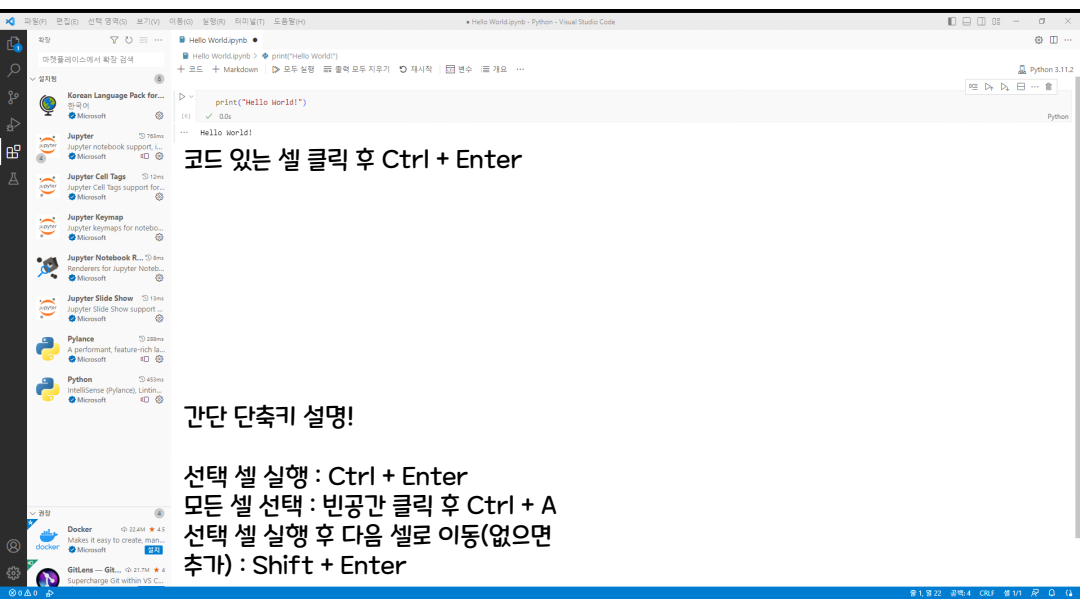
파일(F) 편집(E) 선택 영역(S) 보기(V) 이동(G) 실행(R) 터미널(T) 도움말(H)

● Hello World.ipynb - Python - Visual Studio Code

확장

마켓플레이스에서 확장 검색

설치됨 8

Korean Language Pack for...
한국어
Microsoft

Jupyter 763ms
Jupyter notebook support, i...
Microsoft

Jupyter Cell Tags 12ms
Jupyter Cell Tags support for...
Microsoft

Jupyter Keymap
Jupyter keymaps for notebo...
Microsoft

Jupyter Notebook R... 8ms
Renderers for Jupyter Noteb...
Microsoft

Jupyter Slide Show 13ms
Jupyter Slide Show support ...
Microsoft

Pylance 288ms
A performant, feature-rich la...
Microsoft

Python 453ms
IntelliSense (Pylance), Lintin...
Microsoft

권장 4

Docker 22.4M ★ 4.5
Makes it easy to create, man...
Microsoft 설치

GitLens — Git... 21.7M ★ 4
Supercharge Git within VS C...

Hello World.ipynb ●

Hello World.ipynb > print("Hello World!")

+ 코드 + Markdown | ▷ 모두 실행 ≡ 출력 모두 지우기 ↻ 재시작 | ▦ 변수 ☰ 개요 ...

Python 3.11.2

print("Hello World!")

[4] ✓ 0.0s

Python

Hello World!

코드 있는 셀 클릭 후 Ctrl + Enter

간단 단축키 설명!

선택 셀 실행 : Ctrl + Enter
모든 셀 선택 : 빈공간 클릭 후 Ctrl + A
선택 셀 실행 후 다음 셀로 이동(없으면 추가) : Shift + Enter

⊗0 ⚠0

줄 1, 열 22 공백: 4 CRLF 셀 1/1